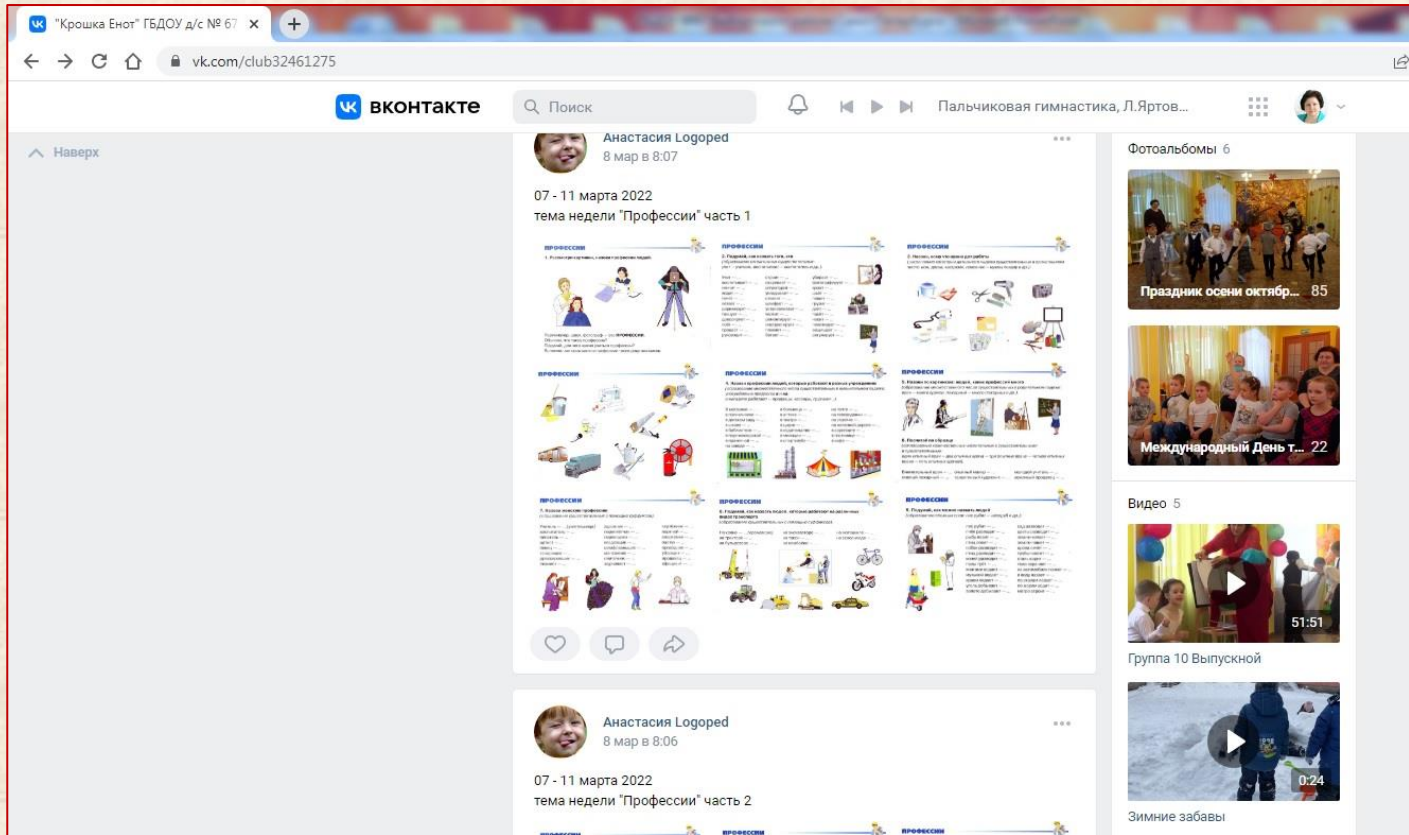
"Крошка Енот" ГБДОУ д/с № 67 ×

vk.com/club32461275

вконтакте

Поиск

Пальчиковая гимнастика, Л.Яртов...

Наверх

Анастасия Logoped
8 мар в 8:07

07 - 11 марта 2022
тема недели "Профессии" часть 1

ПРОФЕССИИ

ПРОФЕССИИ

ПРОФЕССИИ

ПРОФЕССИИ

ПРОФЕССИИ

ПРОФЕССИИ

ПРОФЕССИИ

ПРОФЕССИИ

ПРОФЕССИИ

Анастасия Logoped
8 мар в 8:06

07 - 11 марта 2022
тема недели "Профессии" часть 2

ПРОФЕССИИ

ПРОФЕССИИ

ПРОФЕССИИ

Фотоальбомы 6

Праздник осени октябр... 85

Международный День т... 22

Видео 5

51:51

Группа 10 Выпускной

0:24

Зимние забавы